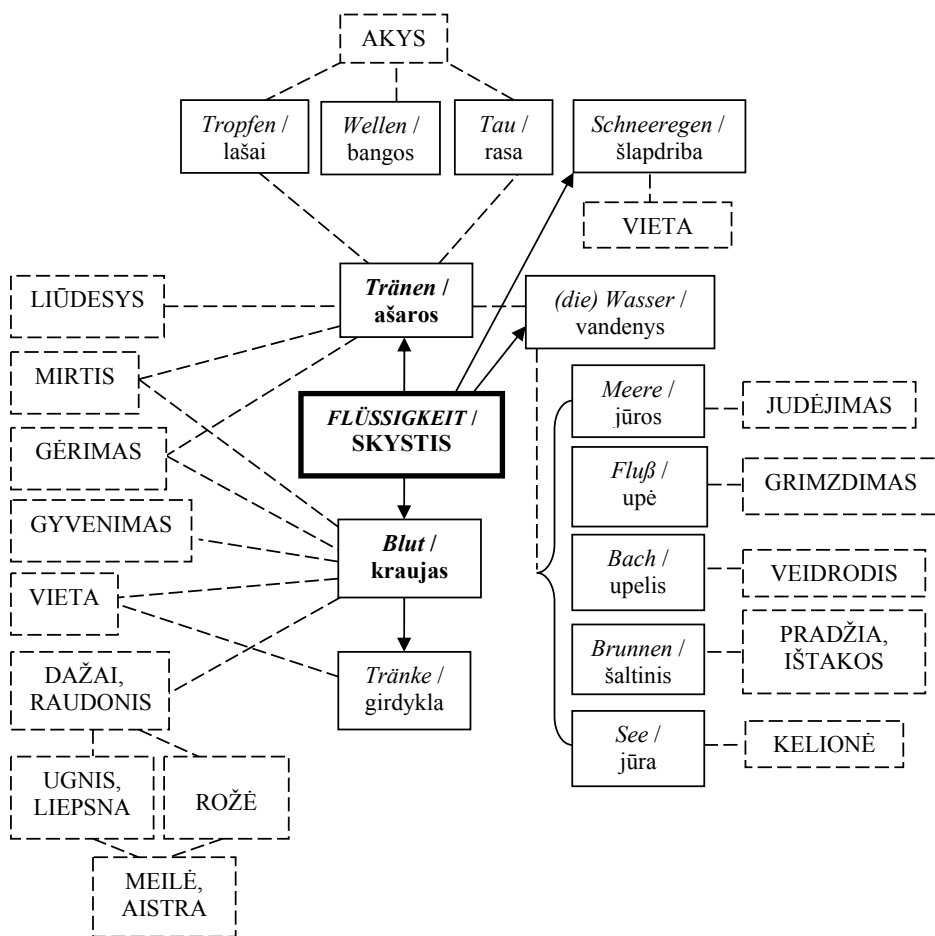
AKYS

*Tropfen* / lašai

*Wellen* / bangos

*Tau* / rasa

*Schneeregen* / šlapdriba

VIETA

LIŪDESYS

***Tränen*** / **ašaros**

*(die) Wasser* / vandenys

MIRTIS

***FLÜSSIGKEIT*** / **SKYSTIS**

*Meere* / jūros

JUDĖJIMAS

GĖRIMAS

*Fluß* / upė

GRIMZDIMAS

GYVENIMAS

***Blut*** / **kraujas**

*Bach* / upelis

VEIDRODIS

VIETA

*Brunnen* / šaltinis

PRADŽIA, IŠTAKOS

DAŽAI, RAUDONIS

*Tränke* / girdykla

*See* / jūra

KELIONĖ

UGNIS, LIEPSNA

ROŽĖ

MEILĖ, AISTRA